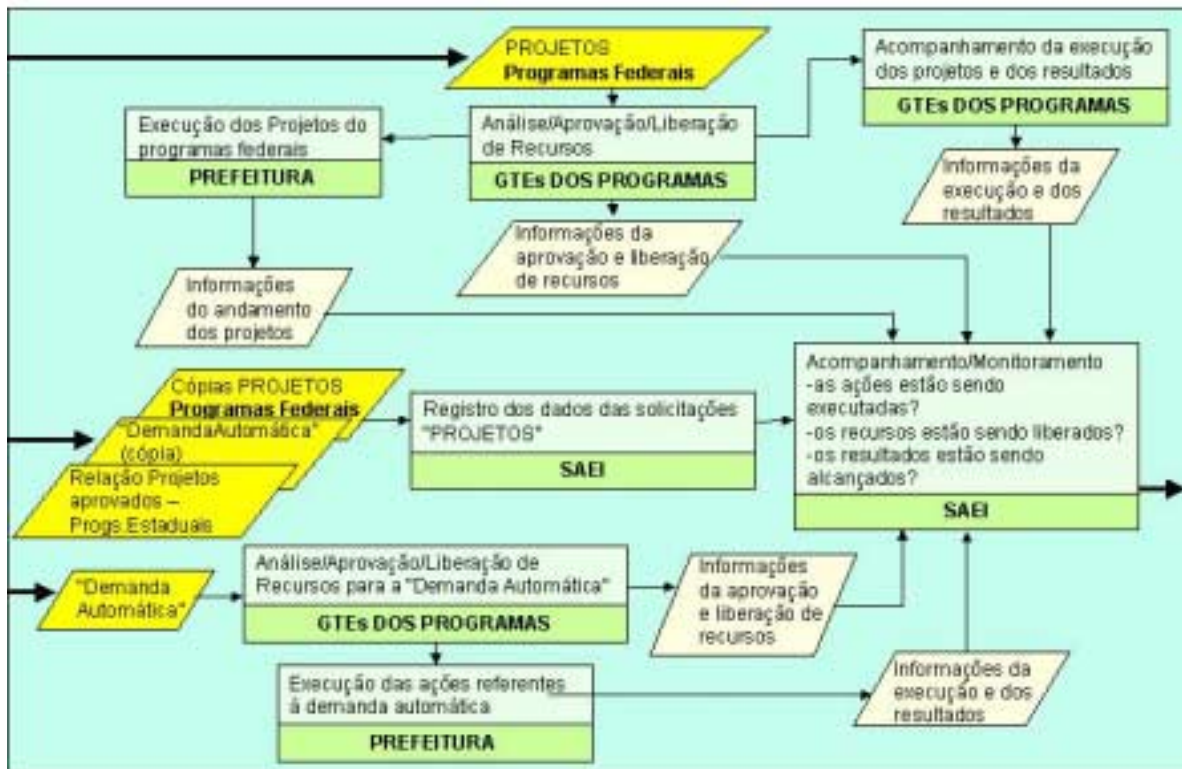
PROJETOS
Programas Federais

Acompanhamento da execução dos projetos e dos resultados
GTEs DOS PROGRAMAS

Execução dos Projetos do programas federais
PREFEITURA

Análise/Aprovação/Liberação de Recursos
GTEs DOS PROGRAMAS

Informações da execução e dos resultados

Informações da aprovação e liberação de recursos

Informações do andamento dos projetos

Acompanhamento/Monitoramento
-as ações estão sendo executadas?
-os recursos estão sendo liberados?
-os resultados estão sendo alcançados?
SAEI

Cópias PROJETOS
Programas Federais

"DemandaAutomática" (cópia)

Relação Projetos aprovados – Progs.Estaduais

Registro dos dados das solicitações "PROJETOS"
SAEI

"Demanda Automática"

Análise/Aprovação/Liberação de Recursos para a "Demanda Automática"
GTEs DOS PROGRAMAS

Informações da aprovação e liberação de recursos

Execução das ações referentes à demanda automática
PREFEITURA

Informações da execução e dos resultados